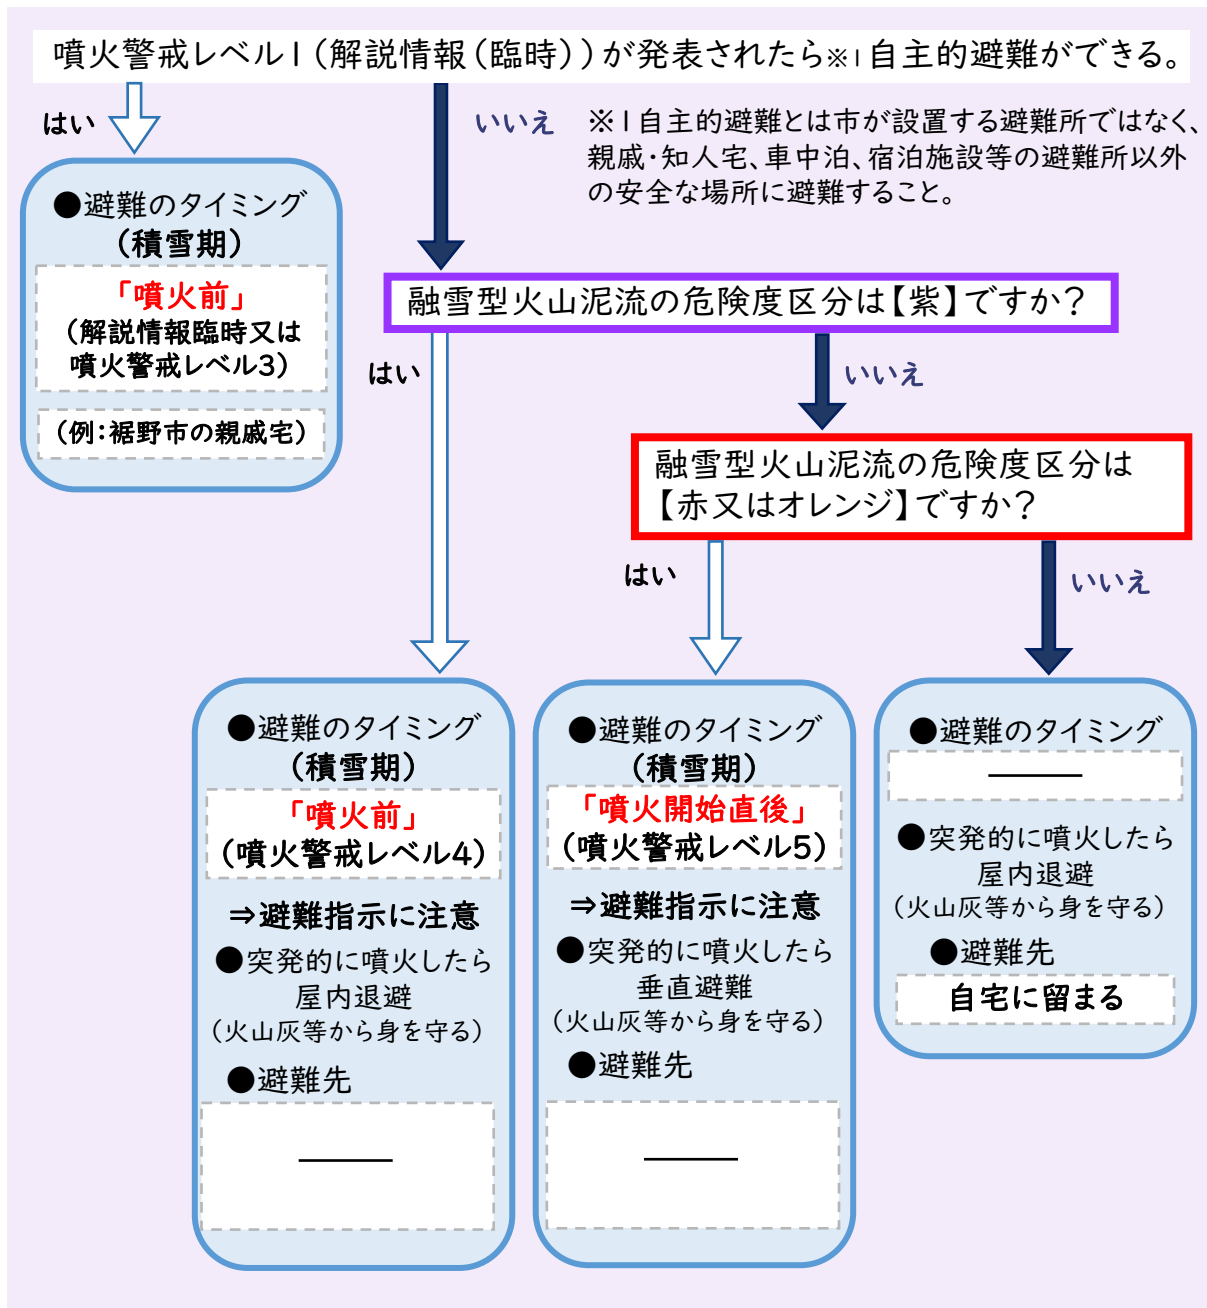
噴火警戒レベル1（解説情報（臨時））が発表されたら※1自主的避難ができる。

はい

いいえ

※1自主的避難とは市が設置する避難所ではなく、親戚・知人宅、車中泊、宿泊施設等の避難所以外の安全な場所に避難すること。

●避難のタイミング
（積雪期）
「噴火前」
（解説情報臨時又は噴火警戒レベル3）
（例：裾野市の親戚宅）

融雪型火山泥流の危険度区分は【紫】ですか？

はい

いいえ

融雪型火山泥流の危険度区分は【赤又はオレンジ】ですか？

はい

いいえ

●避難のタイミング
（積雪期）
「噴火前」
（噴火警戒レベル4）
⇒避難指示に注意
●突発的に噴火したら
屋内退避
（火山灰等から身を守る）
●避難先
———

●避難のタイミング
（積雪期）
「噴火開始直後」
（噴火警戒レベル5）
⇒避難指示に注意
●突発的に噴火したら
垂直避難
（火山灰等から身を守る）
●避難先
———

●避難のタイミング
———
●突発的に噴火したら
屋内退避
（火山灰等から身を守る）
●避難先
自宅に留まる